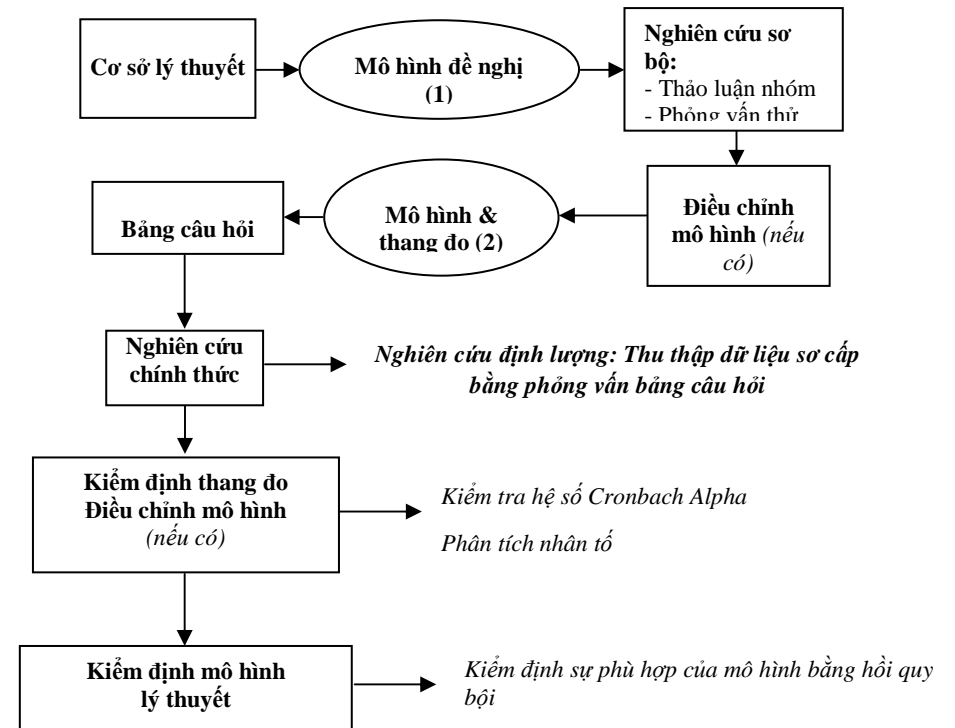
Cơ sở lý thuyết

Mô hình đề nghị (1)

Nghiên cứu sơ bộ:
- Thảo luận nhóm
- Phỏng vấn thử

Điều chỉnh mô hình (nếu có)

Mô hình & thang đo (2)

Bảng câu hỏi

Nghiên cứu chính thức

Nghiên cứu định lượng: Thu thập dữ liệu sơ cấp bằng phỏng vấn bảng câu hỏi

Kiểm định thang đo
Điều chỉnh mô hình
(nếu có)

Kiểm tra hệ số Cronbach Alpha

Phân tích nhân tố

Kiểm định mô hình lý thuyết

Kiểm định sự phù hợp của mô hình bằng hồi quy bội